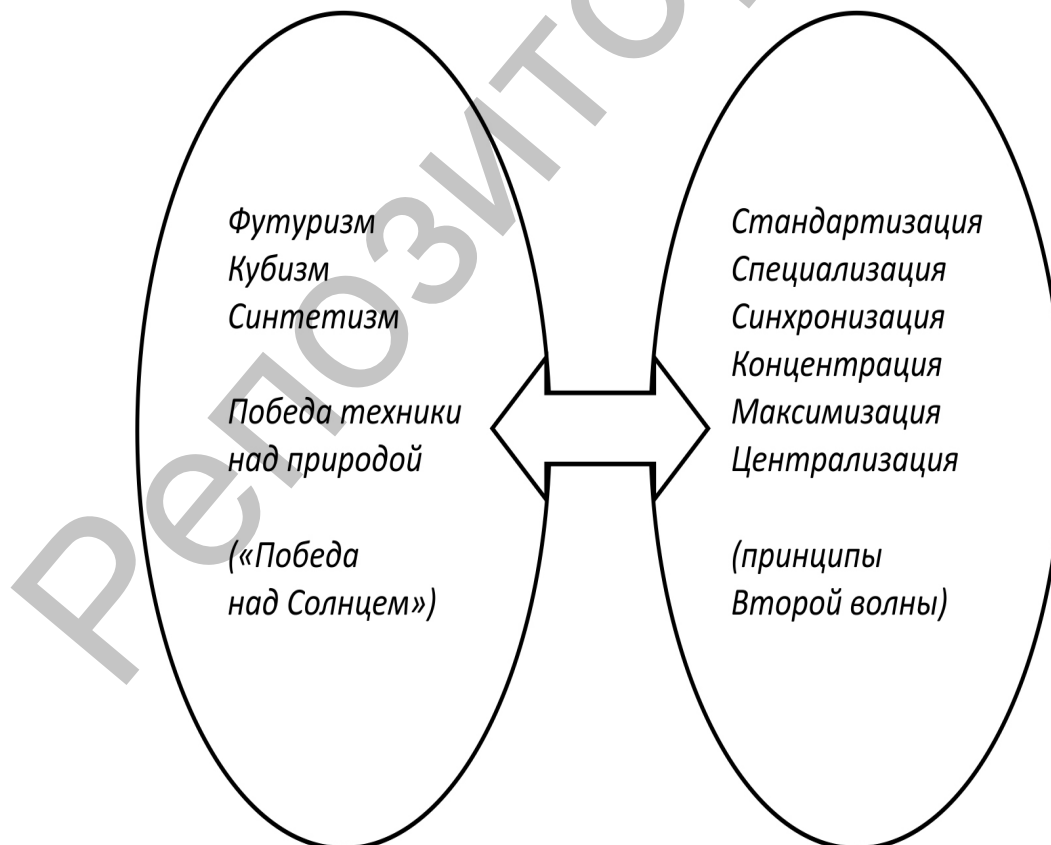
Футуризм
Кубизм
Синтетизм

Победа техники над природой

(«Победа над Солнцем»)

Стандартизация
Специализация
Синхронизация
Концентрация
Максимизация
Централизация

(принципы Второй волны)

Репозиторий